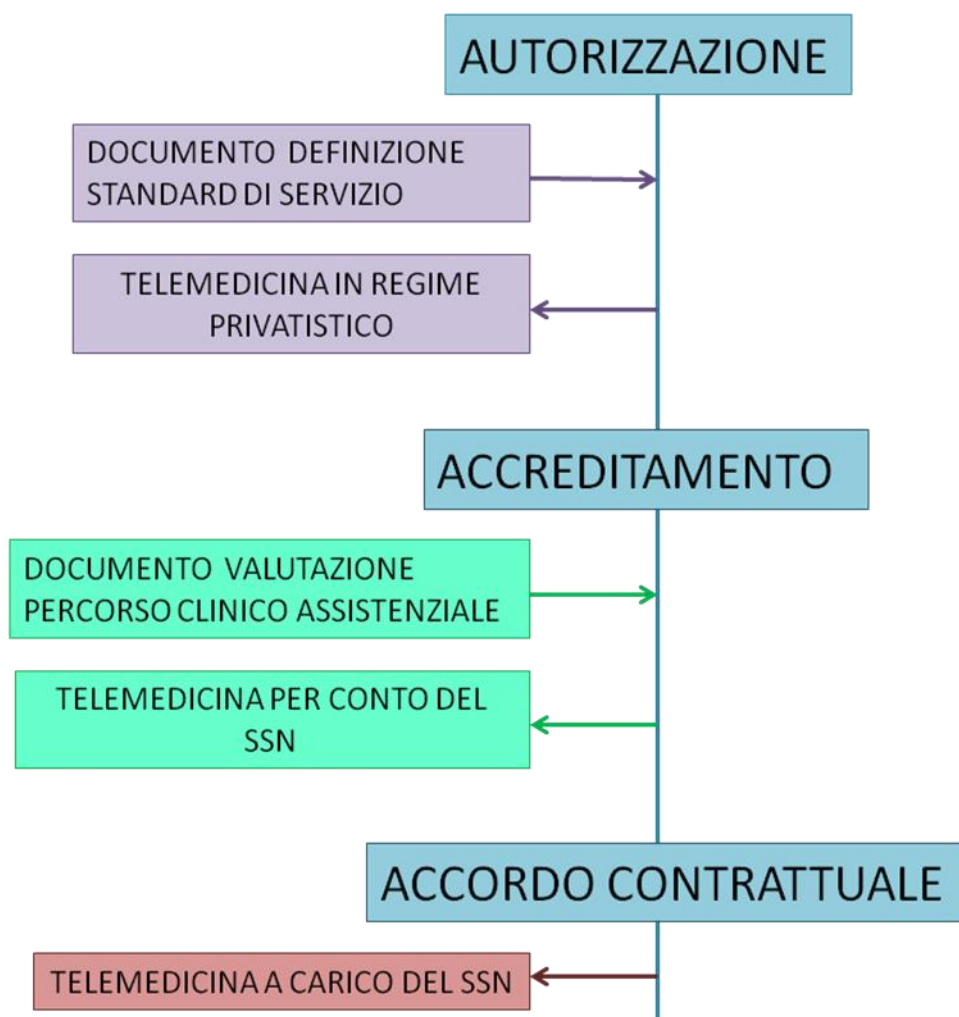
AUTORIZZAZIONE

DOCUMENTO DEFINIZIONE STANDARD DI SERVIZIO

TELEMEDICINA IN REGIME PRIVATISTICO

ACCREDITAMENTO

DOCUMENTO VALUTAZIONE PERCORSO CLINICO ASSISTENZIALE

TELEMEDICINA PER CONTO DEL SSN

ACCORDO CONTRATTUALE

TELEMEDICINA A CARICO DEL SSN